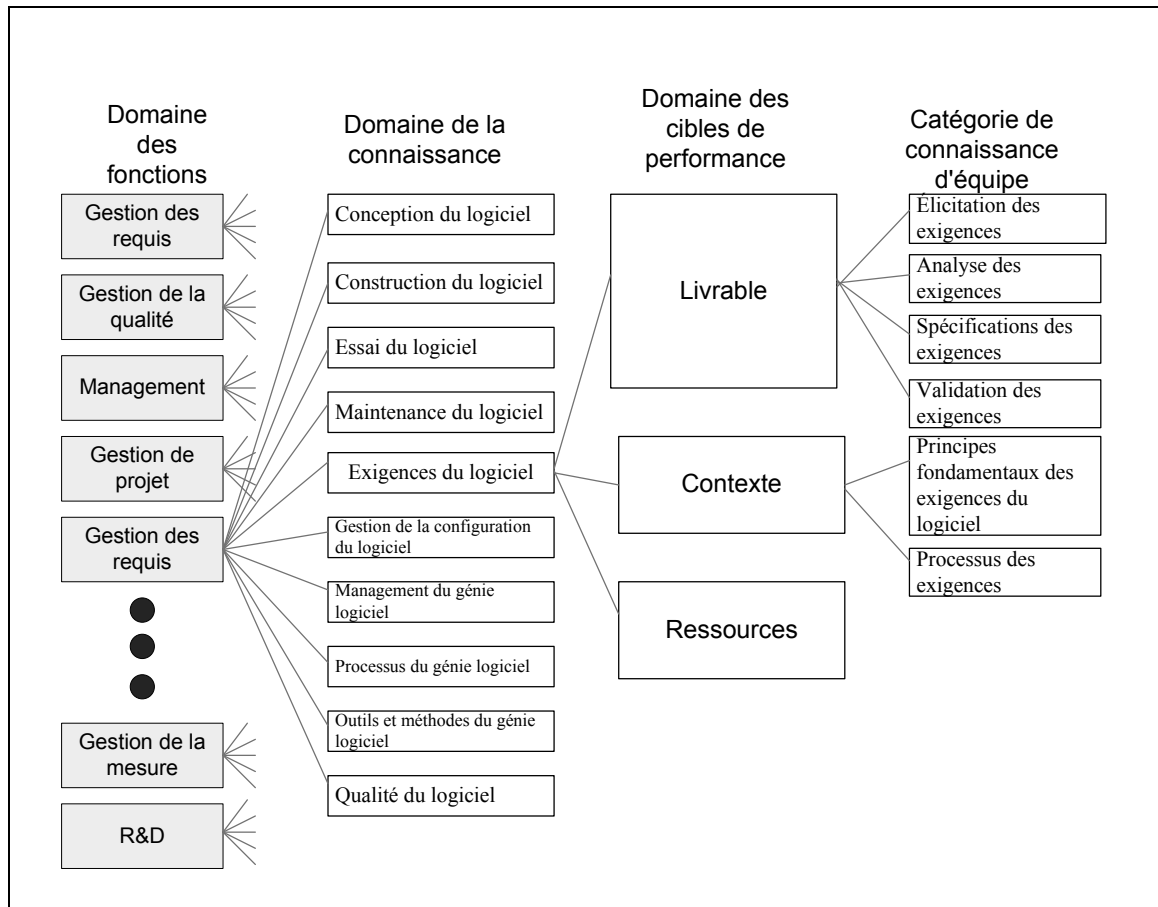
Domaine des fonctions

Gestion des requis

Gestion de la qualité

Management

Gestion de projet

Gestion des requis

Gestion de la mesure

R&D

Domaine de la connaissance

Conception du logiciel

Construction du logiciel

Essai du logiciel

Maintenance du logiciel

Exigences du logiciel

Gestion de la configuration du logiciel

Management du génie logiciel

Processus du génie logiciel

Outils et méthodes du génie logiciel

Qualité du logiciel

Domaine des cibles de performance

Livrable

Contexte

Ressources

Catégorie de connaissance d'équipe

Élicitation des exigences

Analyse des exigences

Spécifications des exigences

Validation des exigences

Principes fondamentaux des exigences du logiciel

Processus des exigences